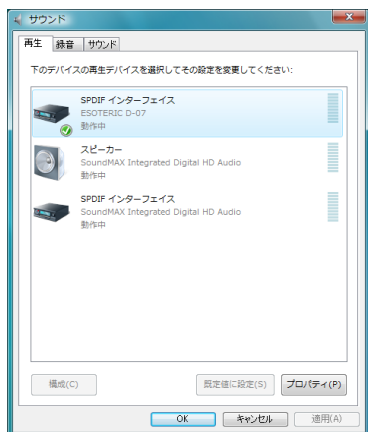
サウンド

再生 録音 サウンド

下のデバイスの再生デバイスを選択してその設定を変更してください:

SPDIF インターフェイス
ESOTERIC D-07
動作中

スピーカー
SoundMAX Integrated Digital HD Audio
動作中

SPDIF インターフェイス
SoundMAX Integrated Digital HD Audio
動作中

構成(C)
既定値に設定(S)
プロパティ(P)

OK
キャンセル
適用(A)